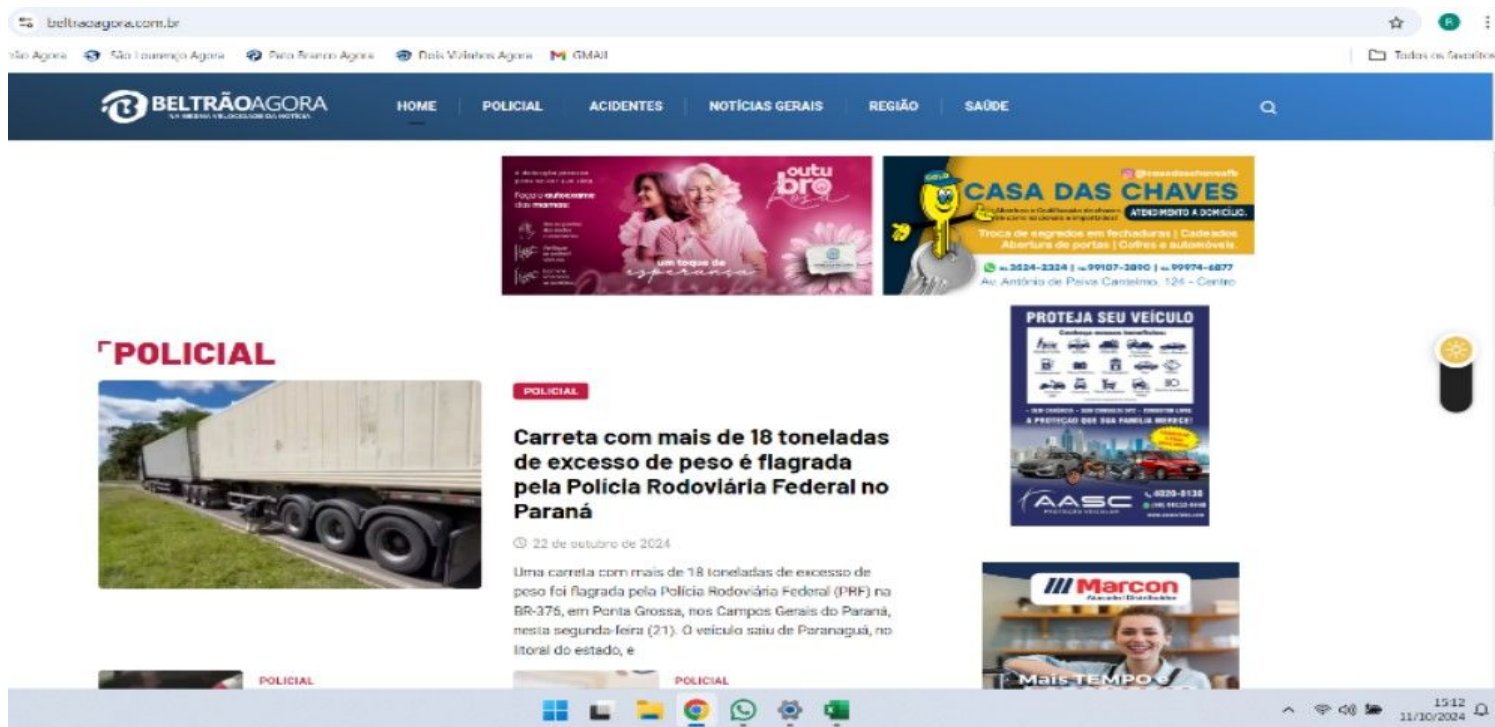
beltraoagora.com.br

São Agora   São Lourenço Agora   Pato Branco Agora   Dois Vizinhos Agora   GMAIL   Todos os favoritos

BELTRÃOAGORA
NA MESMA VELOCIDADE DA NOTÍCIA

HOME   POLICIAL   ACIDENTES   NOTÍCIAS GERAIS   REGIÃO   SAÚDE

outubro Rosa
um toque de esperança

CASA DAS CHAVES
ATENDIMENTO A DOMICÍLIO
Troca de segredos em fechaduras | Cadeados
Abertura de portas | Cofres e automóveis
3524-2324 | 99107-3890 | 99974-6877
Av. Antônio de Paiva Cantelmo, 124 - Centro

POLICIAL

POLICIAL

Carreta com mais de 18 toneladas de excesso de peso é flagrada pela Polícia Rodoviária Federal no Paraná

22 de outubro de 2024

Uma carreta com mais de 18 toneladas de excesso de peso foi flagrada pela Polícia Rodoviária Federal (PRF) na BR-376, em Ponta Grossa, nos Campos Gerais do Paraná, nesta segunda-feira (21). O veículo saiu de Paranaguá, no litoral do estado, e

PROTEJA SEU VEÍCULO
A PROTEÇÃO QUE SUA FAMÍLIA MERECE!
AASC
4020-8130

Marcon
Mais TEMPO

POLICIAL   POLICIAL

15:12
11/10/2024